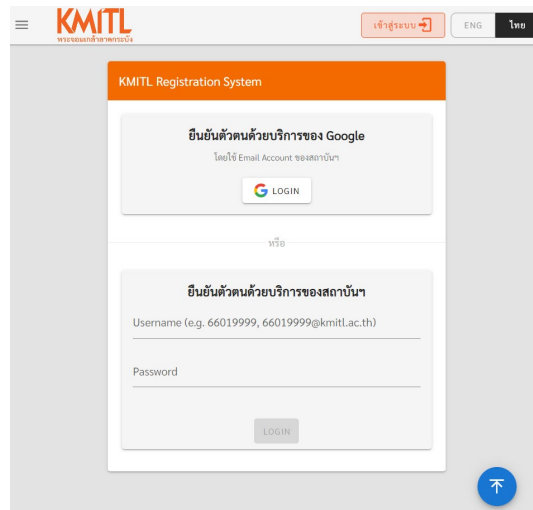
KMITL
พระจอมเกล้าลาดกระบัง

เข้าสู่ระบบ

ENG ไทย

KMITL Registration System

ยืนยันตัวตนด้วยบริการของ Google

โดยใช้ Email Account ของสถาบันฯ

LOGIN

หรือ

ยืนยันตัวตนด้วยบริการของสถาบันฯ

Username (e.g. 66019999, 66019999@kmitl.ac.th)

Password

LOGIN